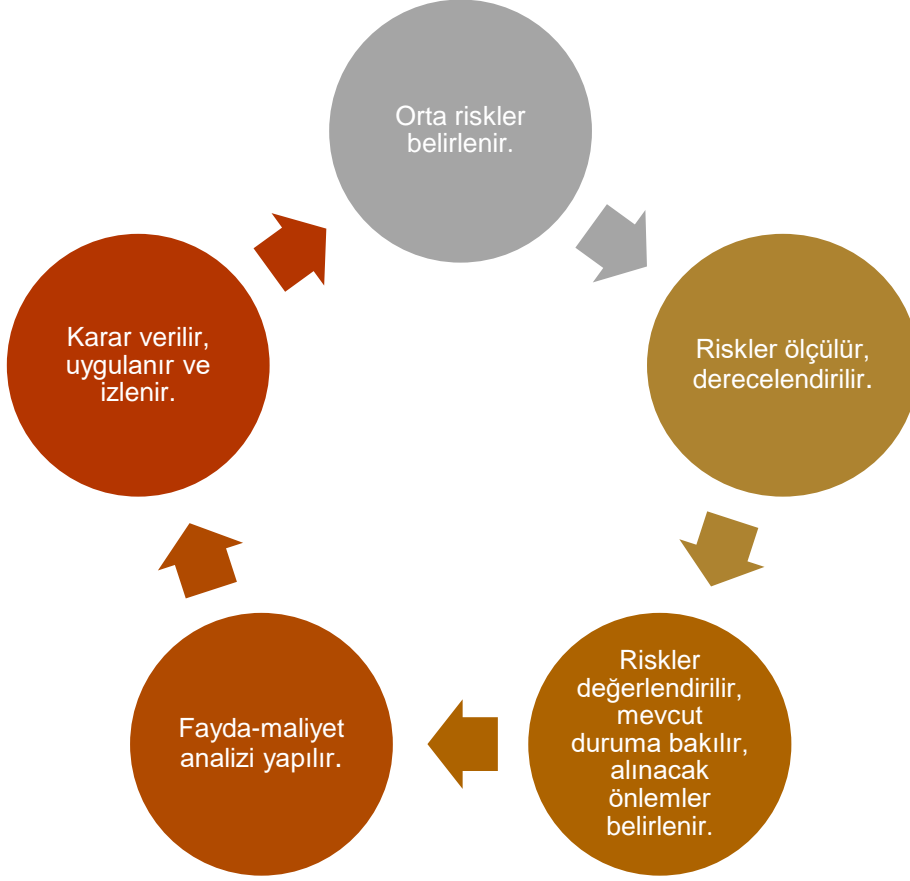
Orta riskler belirlenir.

Riskler ölçülür, derecelendirilir.

Riskler değerlendirilir, mevcut duruma bakılır, alınacak önlemler belirlenir.

Fayda-maliyet analizi yapılır.

Karar verilir, uygulanır ve izlenir.